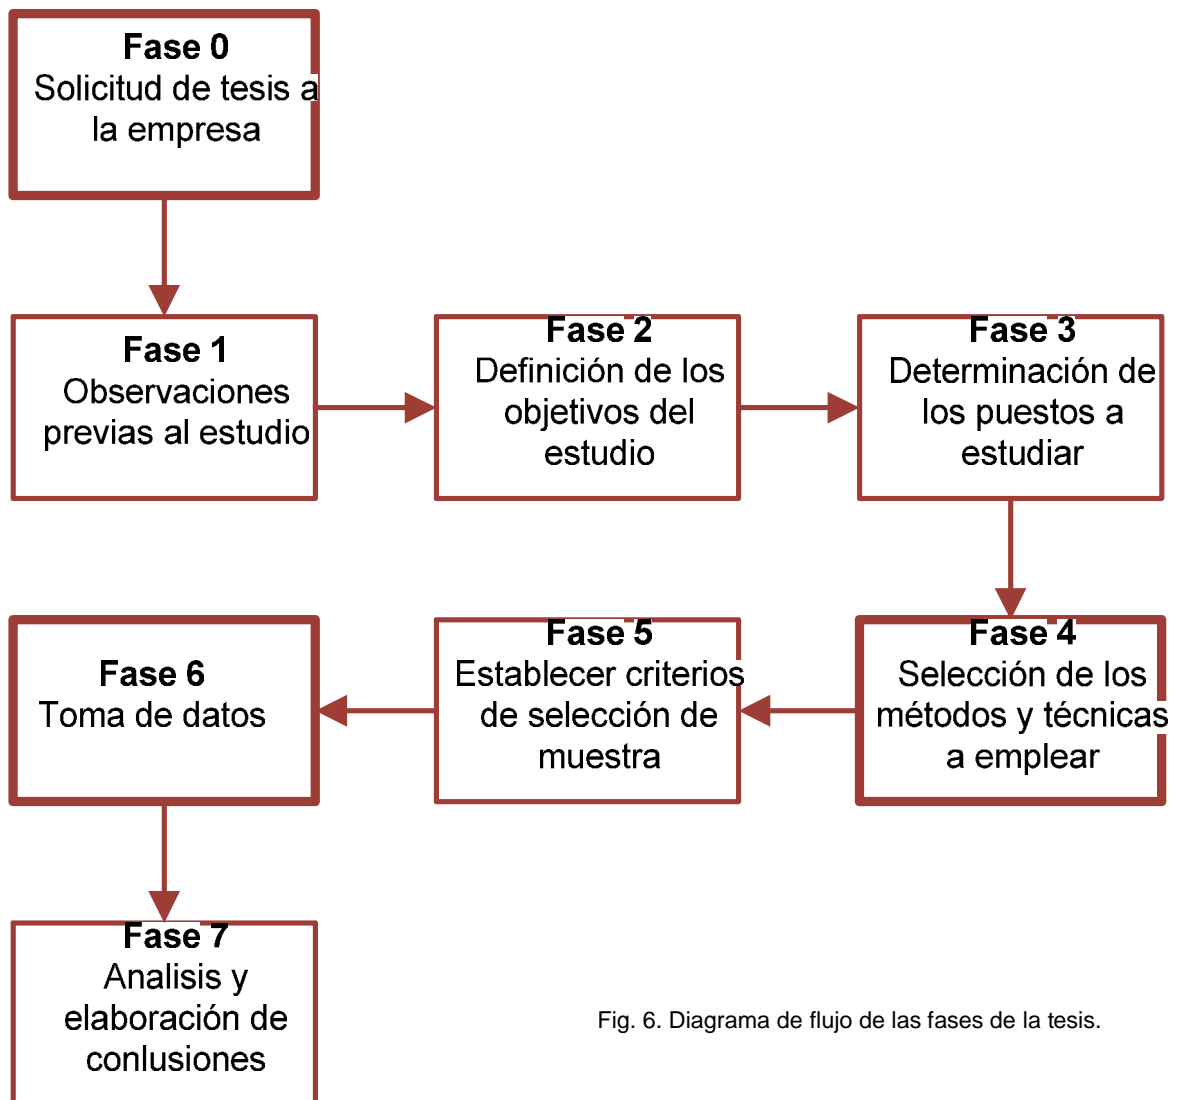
**Fase 0**
Solicitud de tesis a la empresa

**Fase 1**
Observaciones previas al estudio

**Fase 2**
Definición de los objetivos del estudio

**Fase 3**
Determinación de los puestos a estudiar

**Fase 4**
Selección de los métodos y técnicas a emplear

**Fase 5**
Establecer criterios de selección de muestra

**Fase 6**
Toma de datos

**Fase 7**
Analisis y elaboración de conlusiones

Fig. 6. Diagrama de flujo de las fases de la tesis.